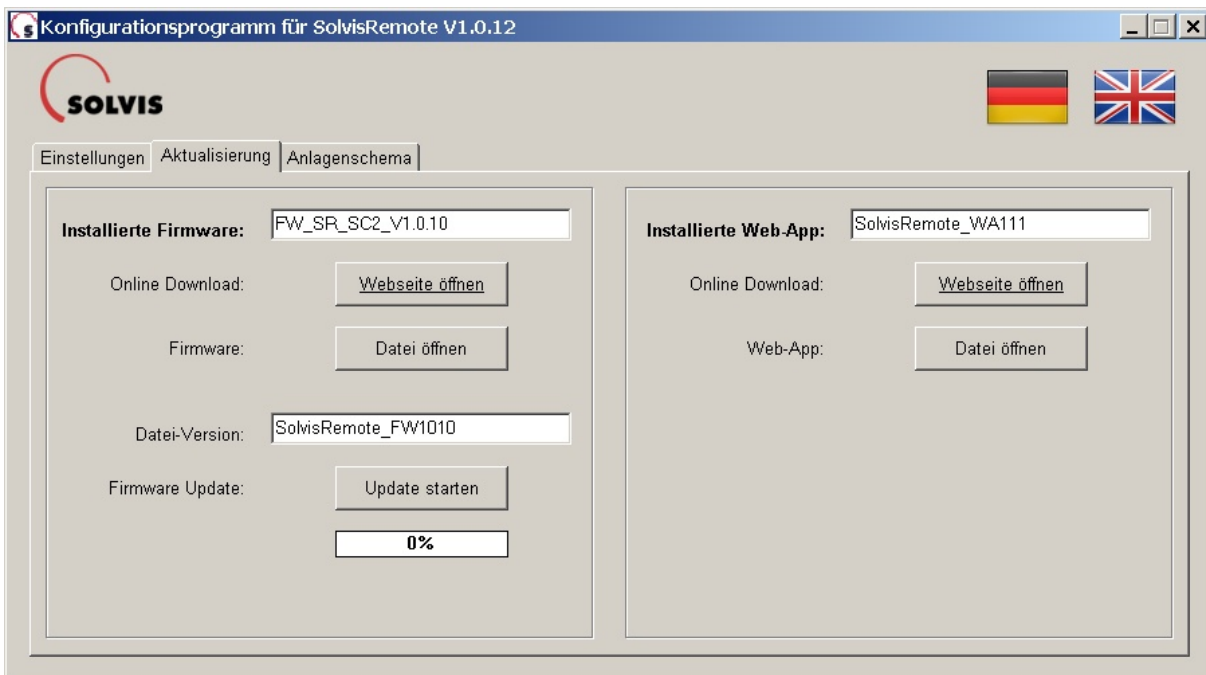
Konfigurationsprogramm für SolvisRemote V1.0.12

SOLVIS

Einstellungen | Aktualisierung | Anlagenschema

Installierte Firmware: FW_SR_SC2_V1.0.10

Online Download: Webseite öffnen

Firmware: Datei öffnen

Datei-Version: SolvisRemote_FW1010

Firmware Update: Update starten

0%

Installierte Web-App: SolvisRemote_WA111

Online Download: Webseite öffnen

Web-App: Datei öffnen